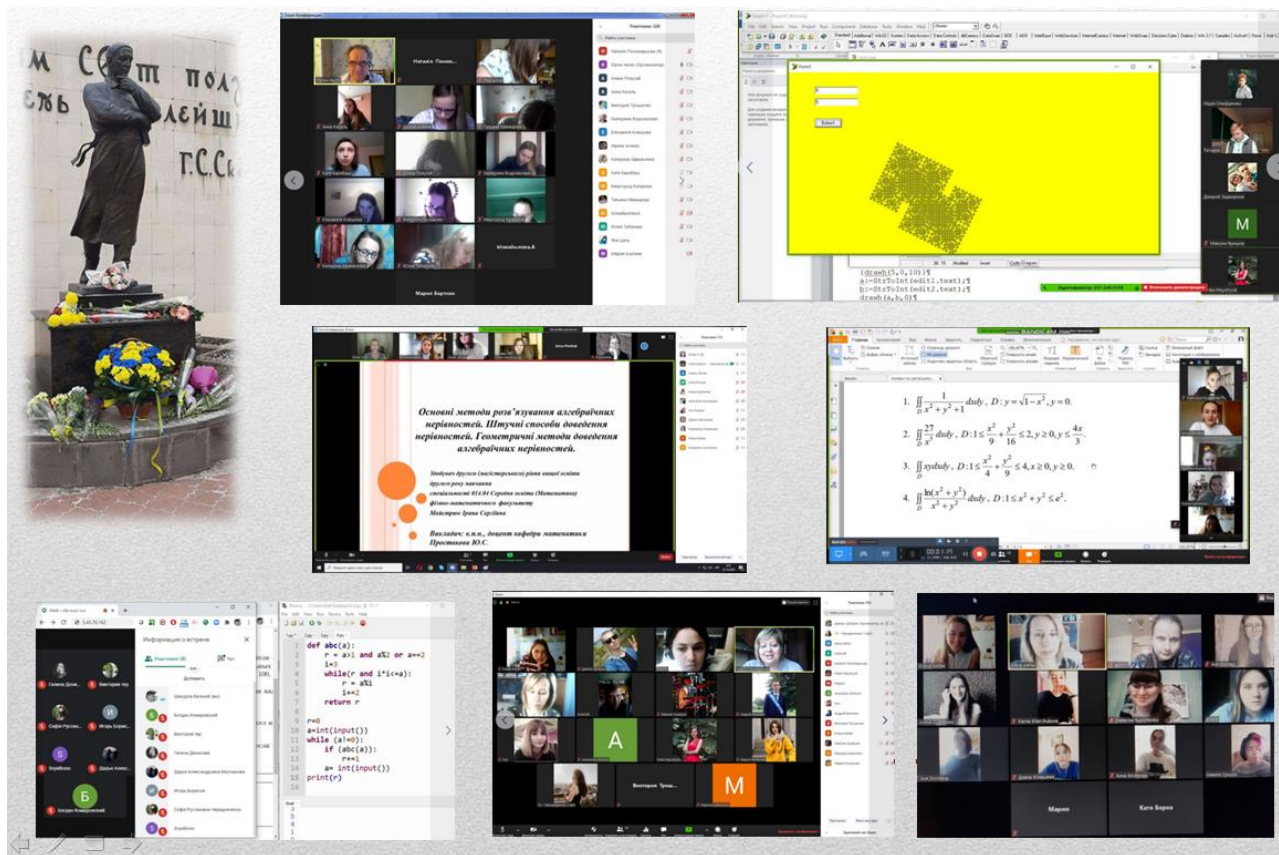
М СВІТ ЛОВ
ТЬ ЛЕЙШ
Г.С.Ск

Наталія Понім...
Маркіє Бортник
Ільмайлова.А

Form1
Button1

{drawh(5,0,10)}¶
a:=StrToInt(edit1.text);¶
b:=StrToInt(edit2.text);¶
drawh(a,b,0)¶

М

Основні методи розв'язування алгебраїчних нерівностей. Штучні способи доведення нерівностей. Геометричні методи доведення алгебраїчних нерівностей.

Здобувач другого (магістерського) рівня вищої освіти другого року навчання спеціальності 014.04 Середня освіта (Математика) фізико-математичного факультету Майстренко Ірина Сергіївна

Викладач: к.п.н., доцент кафедри математики Простакова Ю.С.

1. $\iint_D \frac{1}{x^2+y^2+1}dxdy$, $D: y=\sqrt{1-x^2}, y=0.$

2. $\iint_D \frac{27}{x^2}dxdy$, $D: 1\le\frac{x^2}{9}+\frac{y^2}{16}\le 2, y\ge 0, y\le\frac{4x}{3}.$

3. $\iint_D xydxdy$, $D: 1\le\frac{x^2}{4}+\frac{y^2}{9}\le 4, x\ge 0, y\ge 0.$

4. $\iint_D \frac{\ln(x^2+y^2)}{x^2+y^2}dxdy$, $D: 1\le x^2+y^2\le e^2.$

Информация о встрече
Участники (9)
Чат
Добавить

Б

def abc(a):
    r = a>1 and a%2 or a==2
    i=3
    while(r and i*i<=a):
        r = a%i
        i+=2
    return r

r=0
a=int(input())
while (a!=0):
    if (abc(a)):
        r+=1
    a= int(input())
print(r)

A
M
Викторія Троц...

Марія
Катя Борис